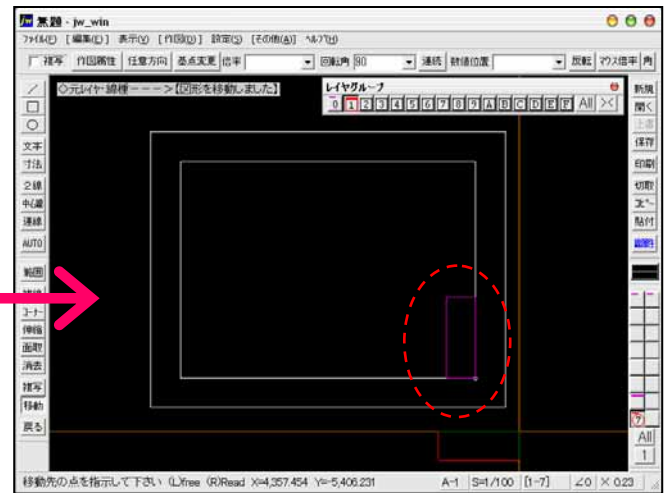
無題 - jw_win

ﾌｧｲﾙ(F) [編集(E)] 表示(V) [作図(D)] 設定(S) [その他(A)] ﾍﾙﾌﾟ(H)

複写 作図属性 任意方向 基点変更 倍率 回転角 90 連続 数値位置 反転 ﾏｳｽ倍率 角

◇元レイヤ・線種ーーー＞【図形を移動しました】

レイヤグループ

0 1 2 3 4 5 6 7 8 9 A B C D E F All ><

／
□
○
文字
寸法
２線
中心線
連線
AUTO
範囲
複線
ｺｰﾅｰ
伸縮
面取
消去
複写
移動
戻る

新規
開く
上書
保存
印刷
切取
ｺﾋﾟｰ
貼付
線色

All
1

移動先の点を指示して下さい (L)free (R)Read X=4,357.454 Y=-5,406.231 A-1 S=1/100 [1-7] ∠0 × 0.23